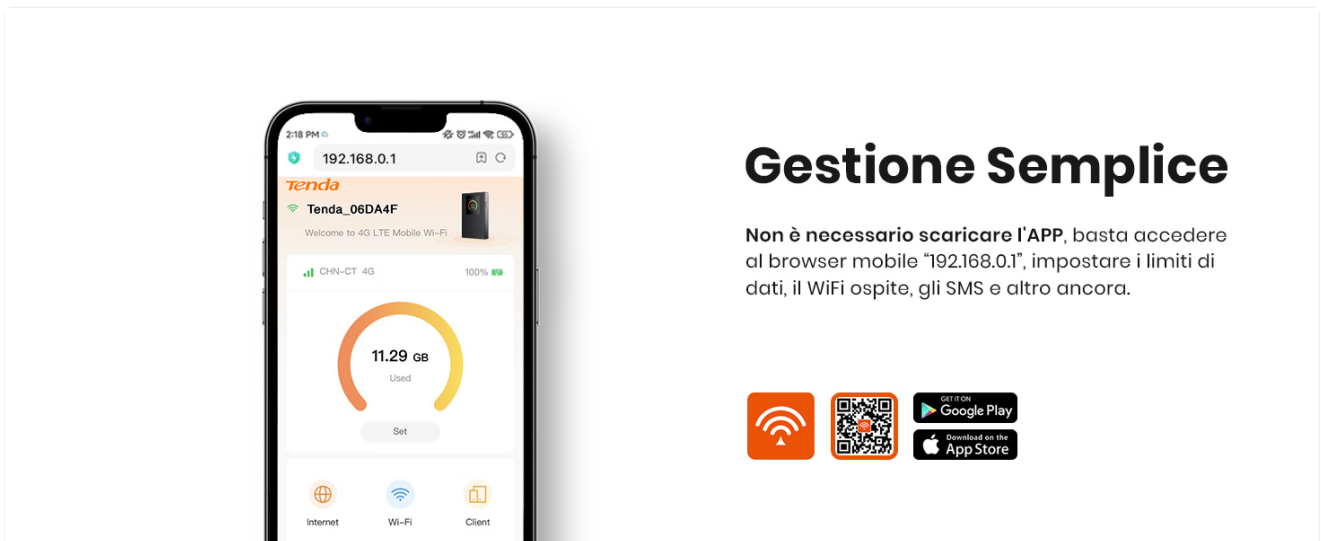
2:18 PM

192.168.0.1

Tenda

Tenda_06DA4F

Welcome to 4G LTE Mobile Wi-Fi

CHN-CT 4G

100%

11.29 GB

Used

Set

Internet

Wi-Fi

Client

Gestione Semplice

**Non è necessario scaricare l'APP**, basta accedere al browser mobile "192.168.0.1", impostare i limiti di dati, il WiFi ospite, gli SMS e altro ancora.

GET IT ON
Google Play

Download on the
App Store